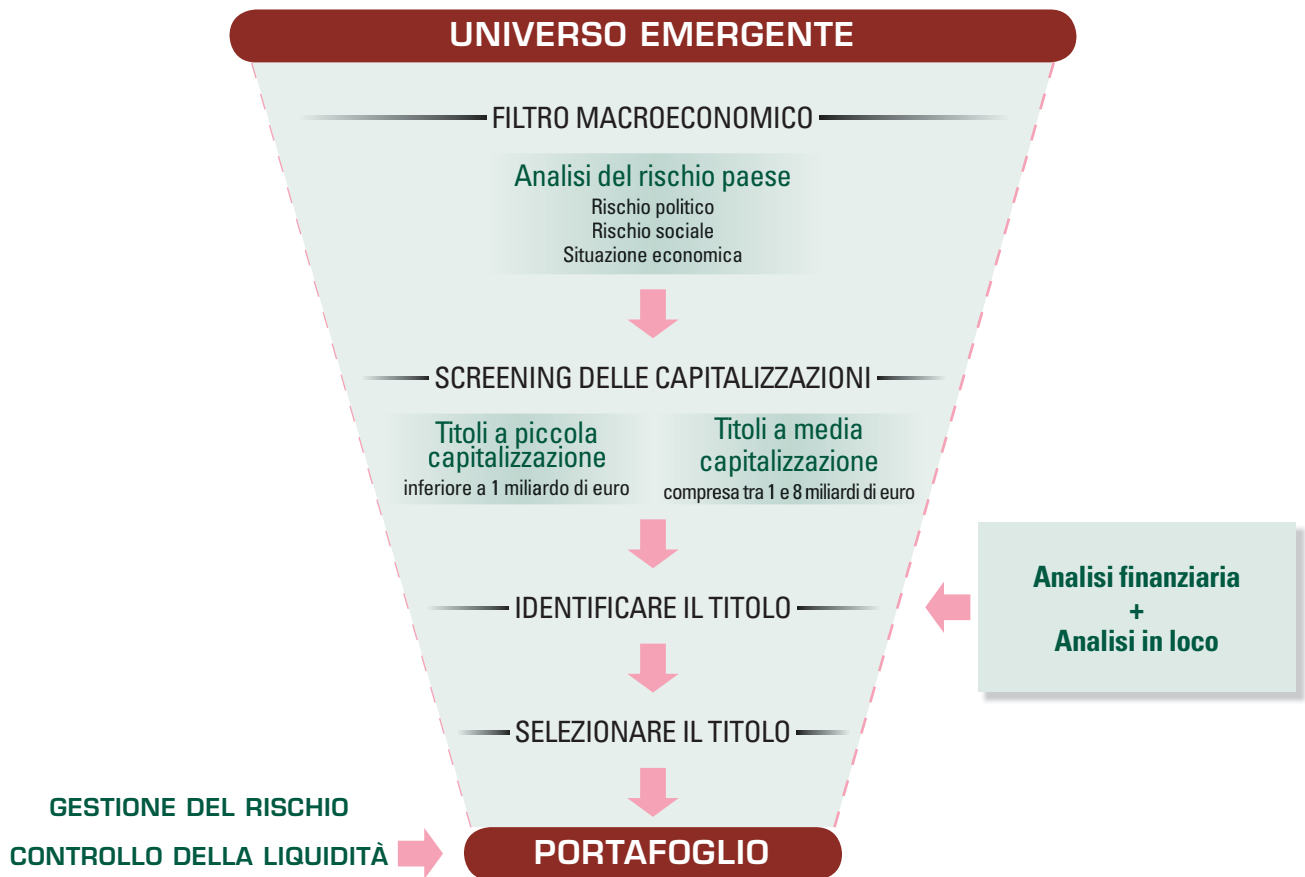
UNIVERSO EMERGENTE

FILTRO MACROECONOMICO

Analisi del rischio paese
Rischio politico
Rischio sociale
Situazione economica

SCREENING DELLE CAPITALIZZAZIONI

Titoli a piccola capitalizzazione
inferiore a 1 miliardo di euro

Titoli a media capitalizzazione
compresa tra 1 e 8 miliardi di euro

IDENTIFICARE IL TITOLO

Analisi finanziaria
+
Analisi in loco

SELEZIONARE IL TITOLO

GESTIONE DEL RISCHIO

CONTROLLO DELLA LIQUIDITÀ

PORTAFOGLIO